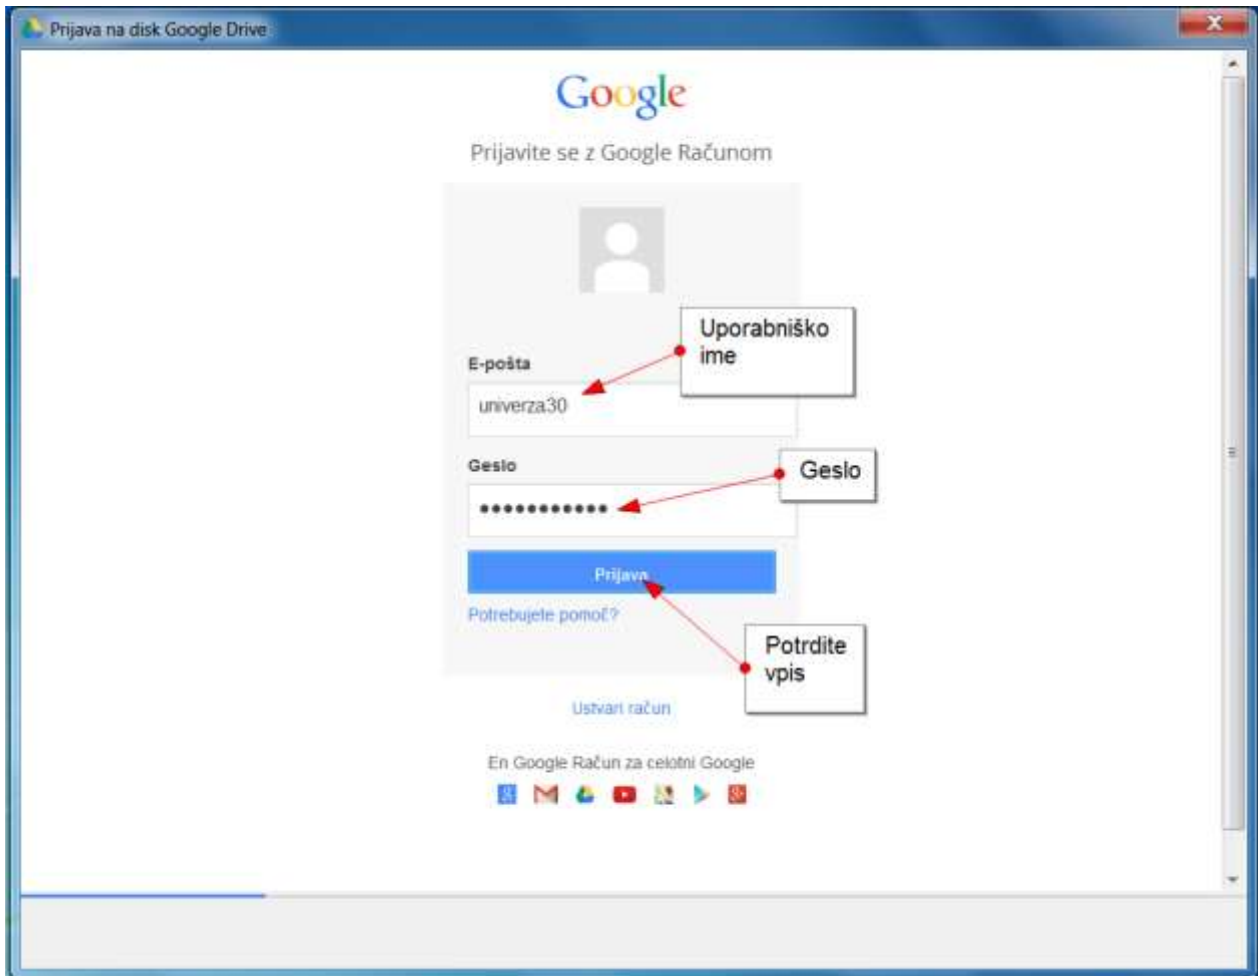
Prijava na disk Google Drive

Google

Prijavite se z Google Računom

Uporabniško ime

E-pošta

univerza30

Geslo

Geslo

••••••••••••

Prijava

Potrebujete pomoč?

Potrdite vpis

Ustvari račun

En Google Račun za celotni Google